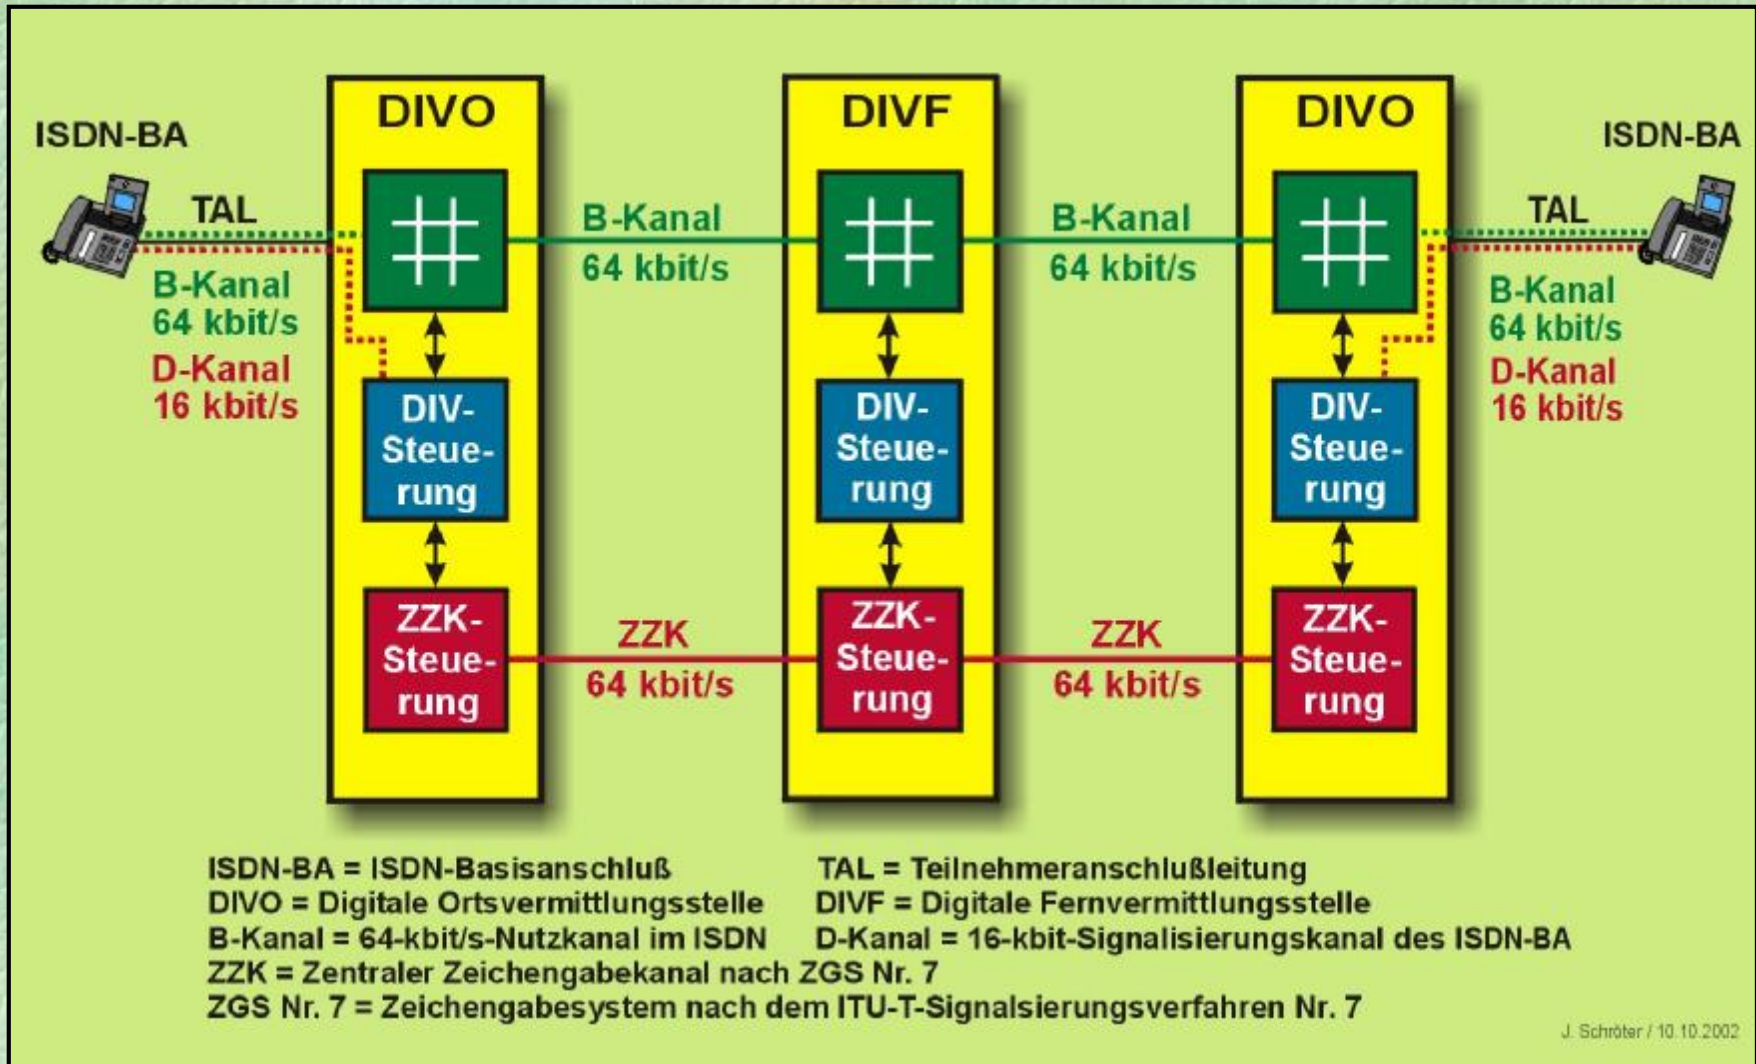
ISDN-BA

TAL

B-Kanal
64 kbit/s
D-Kanal
16 kbit/s

DIVO

DIV-Steuerung

ZZK-Steuerung

B-Kanal
64 kbit/s

ZZK
64 kbit/s

DIVF

DIV-Steuerung

ZZK-Steuerung

B-Kanal
64 kbit/s

ZZK
64 kbit/s

DIVO

DIV-Steuerung

ZZK-Steuerung

ISDN-BA

TAL

B-Kanal
64 kbit/s
D-Kanal
16 kbit/s

ISDN-BA = ISDN-Basisanschluß
DIVO = Digitale Ortsvermittlungsstelle
B-Kanal = 64-kbit/s-Nutzkanal im ISDN

TAL = Teilnehmeranschlußleitung
DIVF = Digitale Fernvermittlungsstelle
D-Kanal = 16-kbit-Signalisierungskanal des ISDN-BA

ZZK = Zentraler Zeichengabekanal nach ZGS Nr. 7
ZGS Nr. 7 = Zeichengabesystem nach dem ITU-T-Signalsierungsverfahren Nr. 7

J. Schröter / 10.10.2002